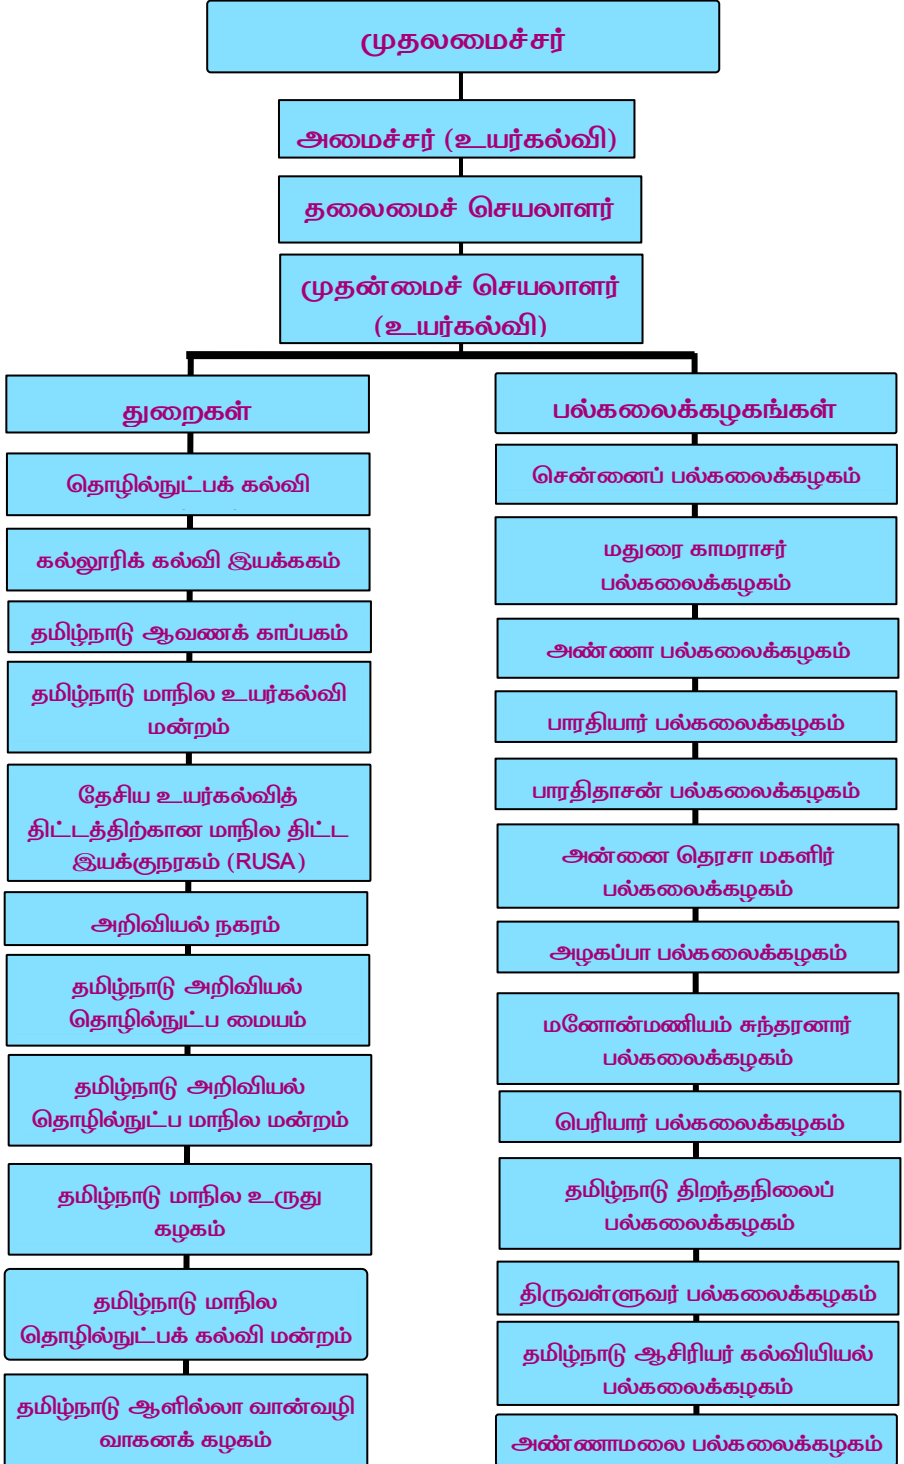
முதலமைச்சர்

அமைச்சர் (உயர்கல்வி)

தலைமைச் செயலாளர்

முதன்மைச் செயலாளர் (உயர்கல்வி)

துறைகள்

தொழில்நுட்பக் கல்வி

கல்லூரிக் கல்வி இயக்ககம்

தமிழ்நாடு ஆவணக் காப்பகம்

தமிழ்நாடு மாநில உயர்கல்வி மன்றம்

தேசிய உயர்கல்வித் திட்டத்திற்கான மாநில திட்ட இயக்குநரகம் (RUSA)

அறிவியல் நகரம்

தமிழ்நாடு அறிவியல் தொழில்நுட்ப மையம்

தமிழ்நாடு அறிவியல் தொழில்நுட்ப மாநில மன்றம்

தமிழ்நாடு மாநில உருது கழகம்

தமிழ்நாடு மாநில தொழில்நுட்பக் கல்வி மன்றம்

தமிழ்நாடு ஆளில்லா வான்வழி வாகனக் கழகம்

பல்கலைக்கழகங்கள்

சென்னைப் பல்கலைக்கழகம்

மதுரை காமராசர் பல்கலைக்கழகம்

அண்ணா பல்கலைக்கழகம்

பாரதியார் பல்கலைக்கழகம்

பாரதிதாசன் பல்கலைக்கழகம்

அன்னை தெரசா மகளிர் பல்கலைக்கழகம்

அழகப்பா பல்கலைக்கழகம்

மனோன்மணியம் சுந்தரனார் பல்கலைக்கழகம்

பெரியார் பல்கலைக்கழகம்

தமிழ்நாடு திறந்தநிலைப் பல்கலைக்கழகம்

திருவள்ளுவர் பல்கலைக்கழகம்

தமிழ்நாடு ஆசிரியர் கல்வியியல் பல்கலைக்கழகம்

அண்ணாமலை பல்கலைக்கழகம்